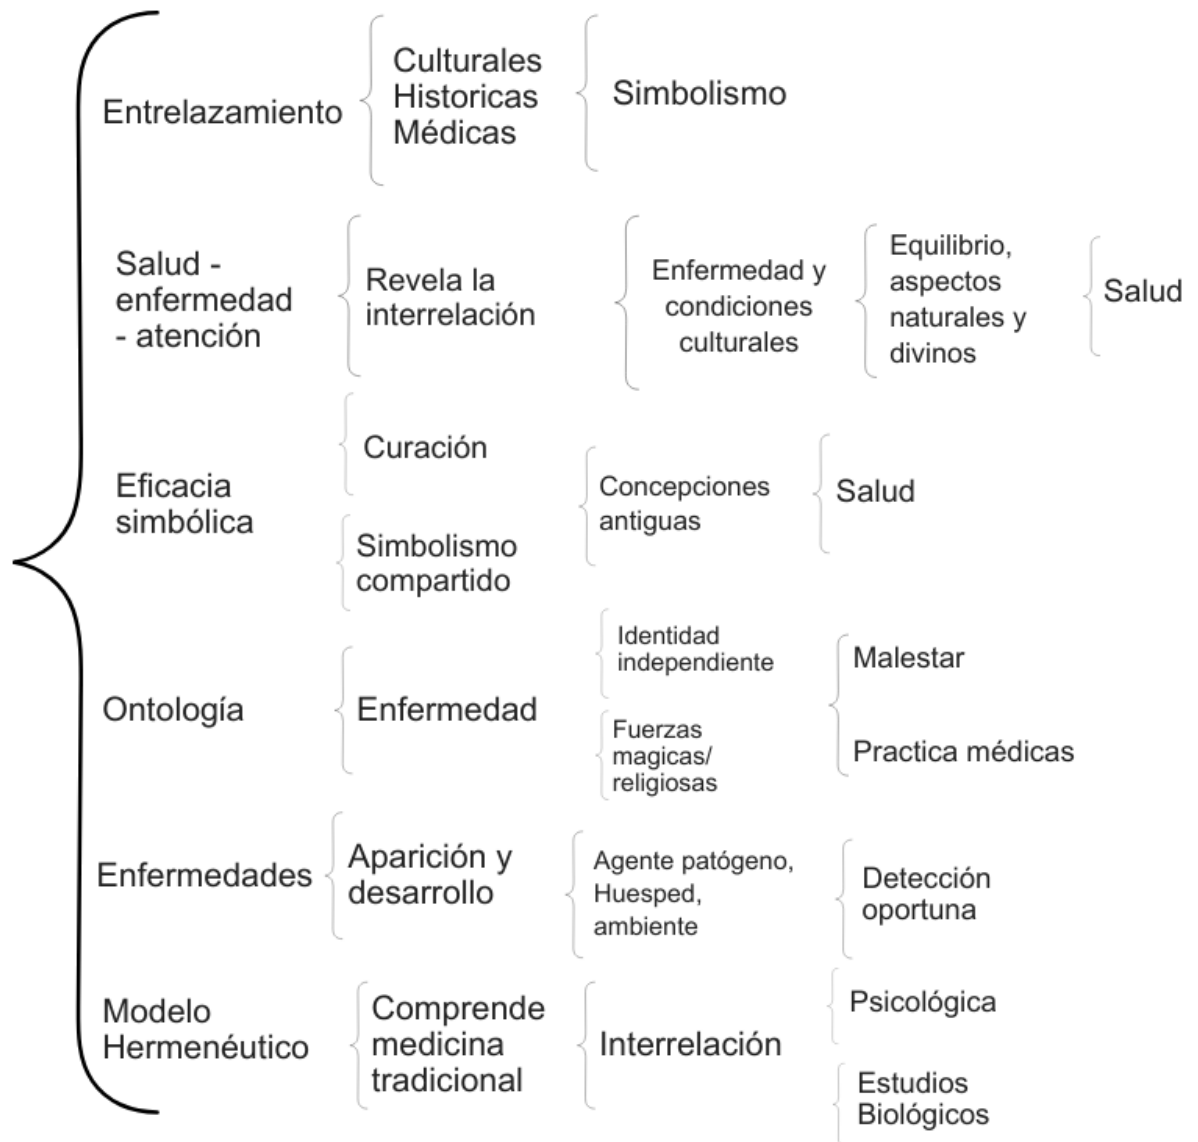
Entrelazamiento

Culturales
Historicas
Médicas

Simbolismo

Salud - enfermedad - atención

Revela la interrelación

Enfermedad y condiciones culturales

Equilibrio, aspectos naturales y divinos

Salud

Eficacia simbólica

Curación

Simbolismo compartido

Concepciones antiguas

Salud

Ontología

Enfermedad

Identidad independiente

Fuerzas magicas/ religiosas

Malestar

Practica médicas

Enfermedades

Aparición y desarrollo

Agente patógeno, Huesped, ambiente

Detección oportuna

Modelo Hermenéutico

Comprende medicina tradicional

Interrelación

Psicológica

Estudios Biológicos